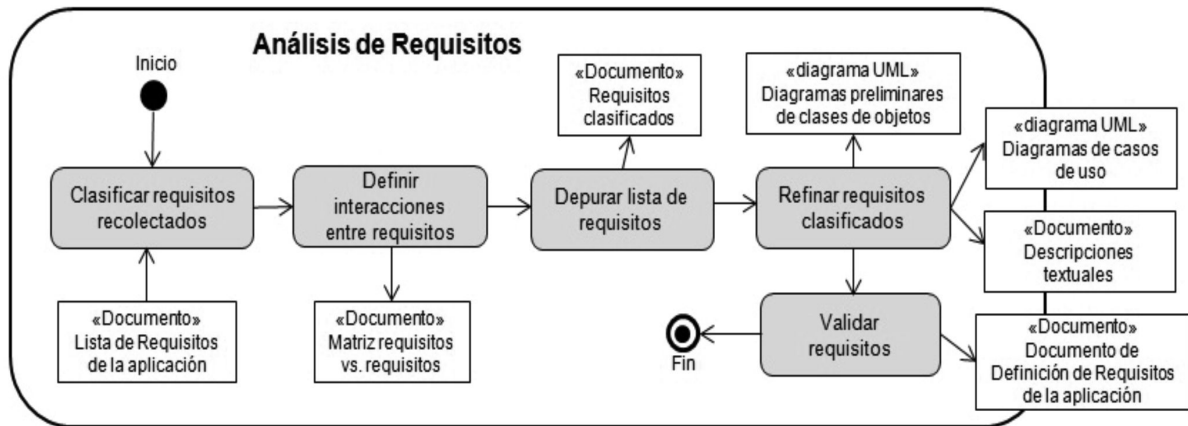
Análisis de Requisitos

Inicio

Clasificar requisitos recolectados

«Documento» Lista de Requisitos de la aplicación

Definir interacciones entre requisitos

«Documento» Matriz requisitos vs. requisitos

«Documento» Requisitos clasificados

Depurar lista de requisitos

«diagrama UML» Diagramas preliminares de clases de objetos

Refinar requisitos clasificados

«diagrama UML» Diagramas de casos de uso

«Documento» Descripciones textuales

Validar requisitos

Fin

«Documento» Documento de Definición de Requisitos de la aplicación